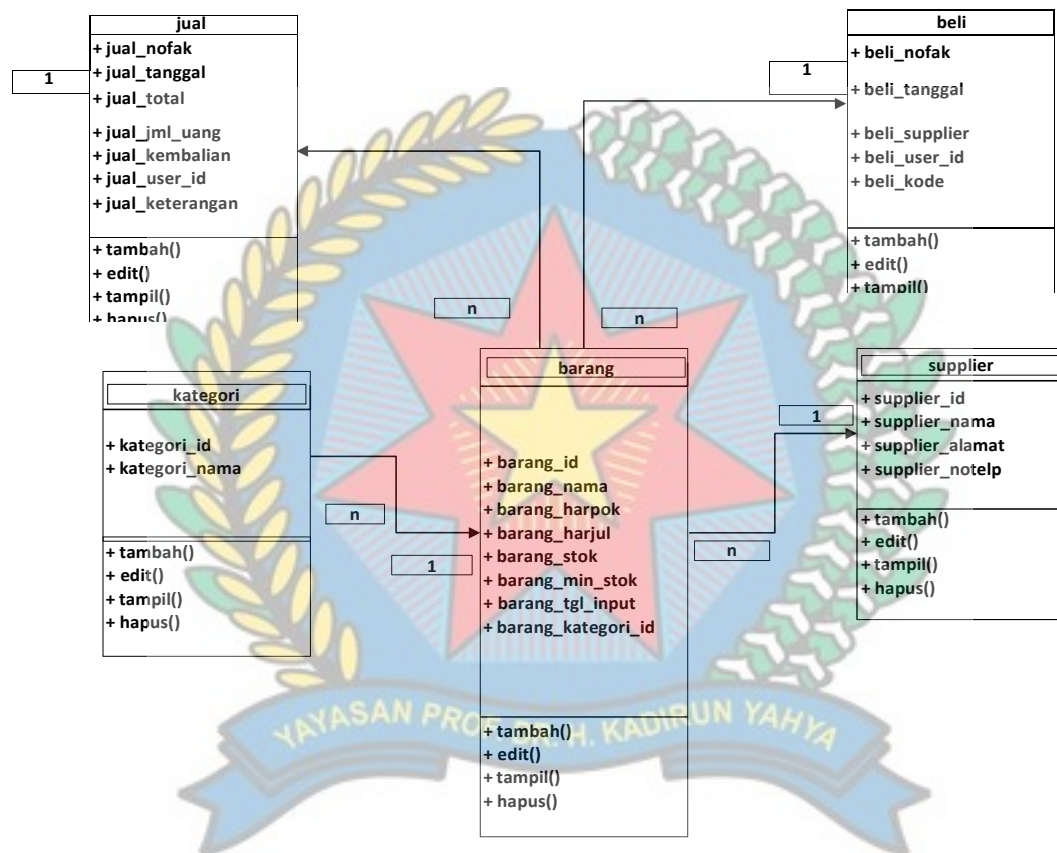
jual

+ jual_nofak
+ jual_tanggal
+ jual_total
+ jual_jml_uang
+ jual_kembalian
+ jual_user_id
+ jual_keterangan

+ tambah()
+ edit()
+ tampil()
+ hapus()

1

beli

+ beli_nofak
+ beli_tanggal
+ beli_supplier
+ beli_user_id
+ beli_kode

+ tambah()
+ edit()
+ tampil()

1

n

n

kategori

+ kategori_id
+ kategori_nama

+ tambah()
+ edit()
+ tampil()
+ hapus()

n

1

barang

+ barang_id
+ barang_nama
+ barang_harpok
+ barang_harjul
+ barang_stok
+ barang_min_stok
+ barang_tgl_input
+ barang_kategori_id

+ tambah()
+ edit()
+ tampil()
+ hapus()

n

1

supplier

+ supplier_id
+ supplier_nama
+ supplier_alamat
+ supplier_notelp

+ tambah()
+ edit()
+ tampil()
+ hapus()

YAYASAN PROF. DR. H. KADIRUN YAHYA